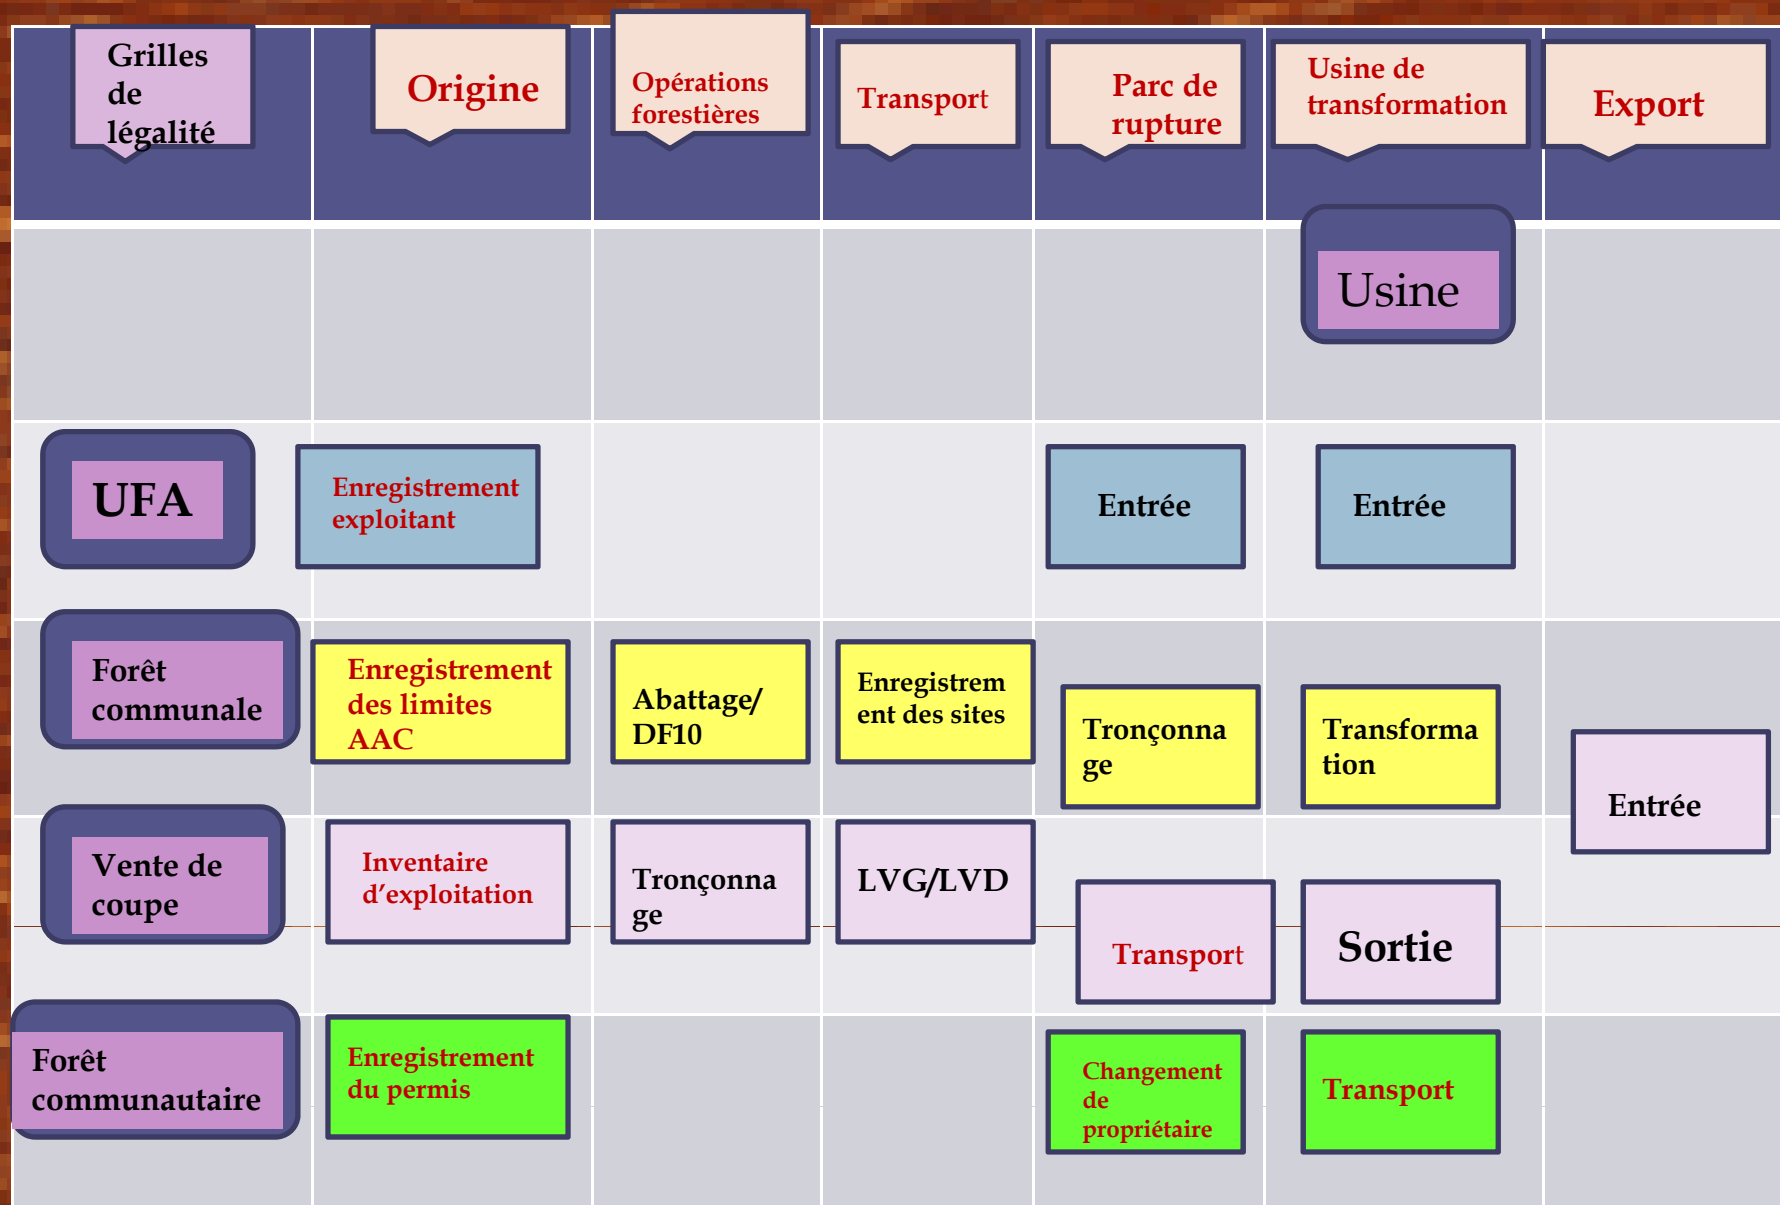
| Grilles de légalité | Origine | Opérations forestières | Transport | Parc de rupture | Usine de transformation | Export |
|---|---|---|---|---|---|---|
| | | | | | Usine | |
| UFA | Enregistrement exploitant | | | Entrée | Entrée | |
| Forêt communale | Enregistrement des limites AAC | Abattage/ DF10 | Enregistrement des sites | Tronçonnage | Transformation | Entrée |
| Vente de coupe | Inventaire d'exploitation | Tronçonnage | LVG/LVD | Transport | Sortie | |
| Forêt communautaire | Enregistrement du permis | | | Changement de propriétaire | Transport | |